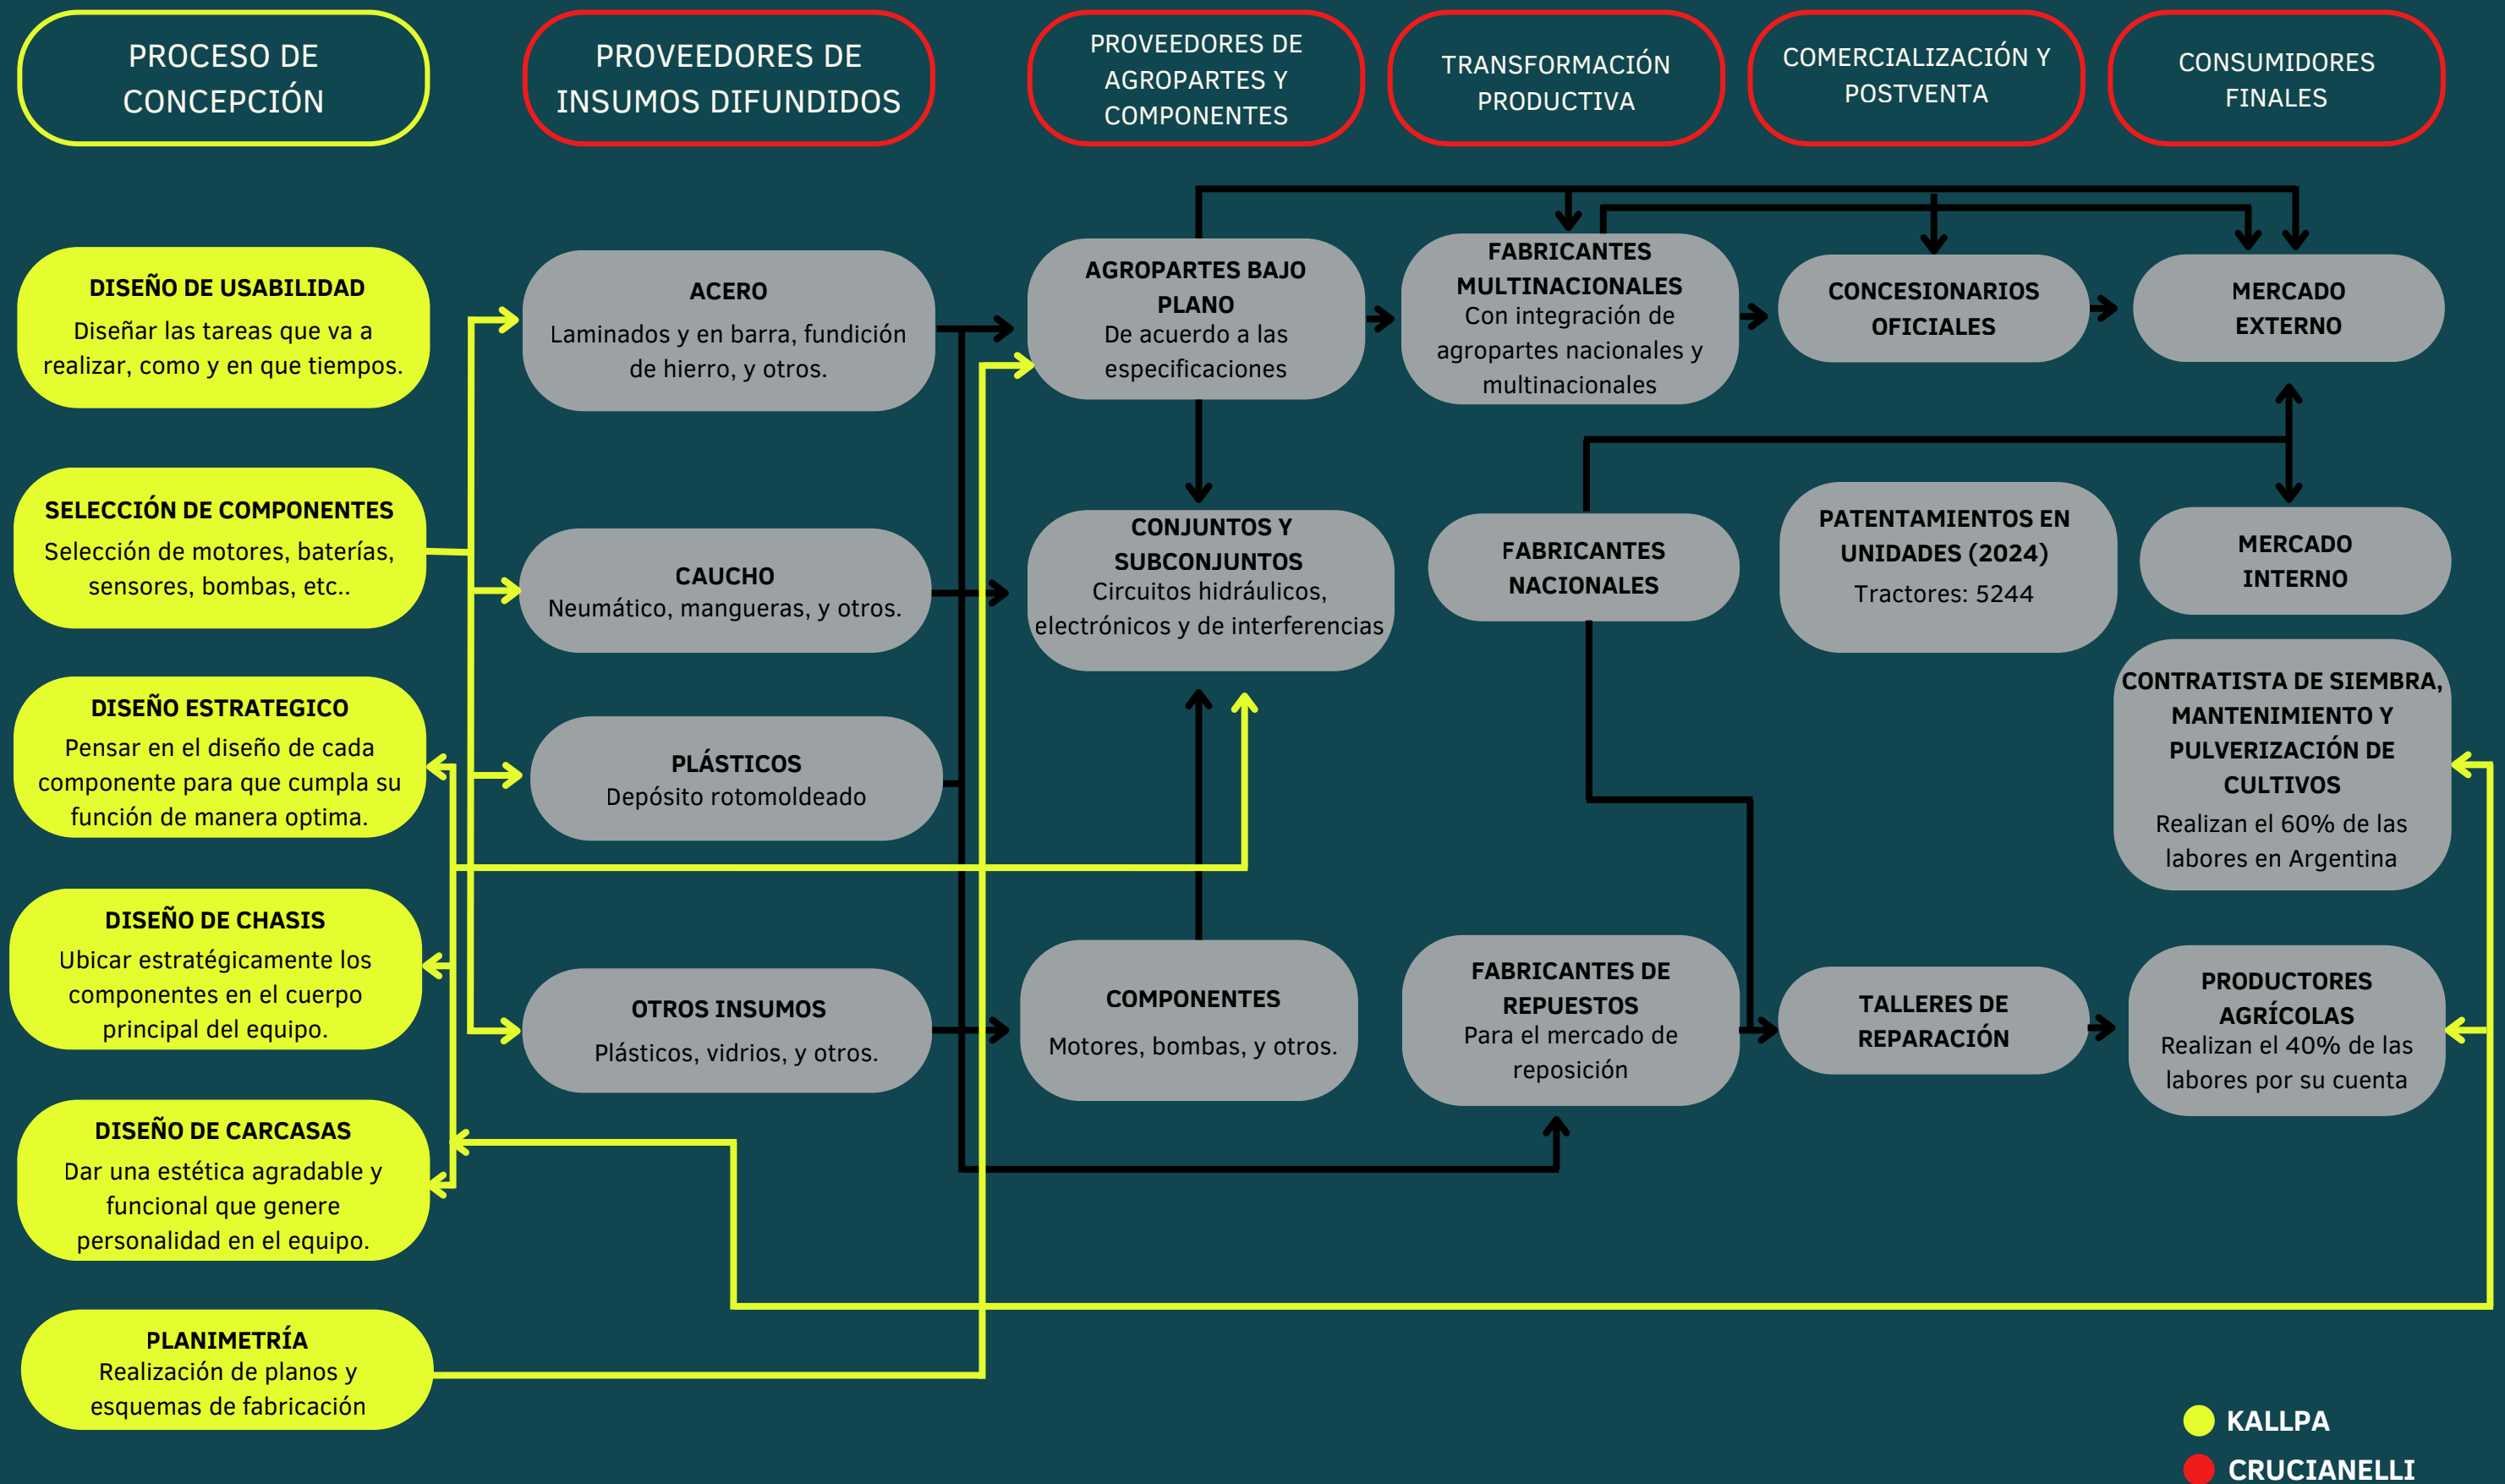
PROCESO DE CONCEPCIÓN

PROVEEDORES DE INSUMOS DIFUNDIDOS

PROVEEDORES DE AGROPARTES Y COMPONENTES

TRANSFORMACIÓN PRODUCTIVA

COMERCIALIZACIÓN Y POSTVENTA

CONSUMIDORES FINALES

DISEÑO DE USABILIDAD
Diseñar las tareas que va a realizar, como y en que tiempos.

SELECCIÓN DE COMPONENTES
Selección de motores, baterías, sensores, bombas, etc..

DISEÑO ESTRATEGICO
Pensar en el diseño de cada componente para que cumpla su función de manera optima.

DISEÑO DE CHASIS
Ubicar estratégicamente los componentes en el cuerpo principal del equipo.

DISEÑO DE CARCASAS
Dar una estética agradable y funcional que genere personalidad en el equipo.

PLANIMETRÍA
Realización de planos y esquemas de fabricación

ACERO
Laminados y en barra, fundición de hierro, y otros.

CAUCHO
Neumático, mangueras, y otros.

PLÁSTICOS
Depósito rotomoldeado

OTROS INSUMOS
Plásticos, vidrios, y otros.

AGROPARTES BAJO PLANO
De acuerdo a las especificaciones

CONJUNTOS Y SUBCONJUNTOS
Circuitos hidráulicos, electrónicos y de interferencias

COMPONENTES
Motores, bombas, y otros.

FABRICANTES MULTINACIONALES
Con integración de agropartes nacionales y multinacionales

FABRICANTES NACIONALES

FABRICANTES DE REPUESTOS
Para el mercado de reposición

CONCESIONARIOS OFICIALES

PATENTAMIENTOS EN UNIDADES (2024)
Tractores: 5244

TALLERES DE REPARACIÓN

MERCADO EXTERNO

MERCADO INTERNO

CONTRATISTA DE SIEMBRA, MANTENIMIENTO Y PULVERIZACIÓN DE CULTIVOS
Realizan el 60% de las labores en Argentina

PRODUCTORES AGRÍCOLAS
Realizan el 40% de las labores por su cuenta

KALLPA
CRUCIANELLI